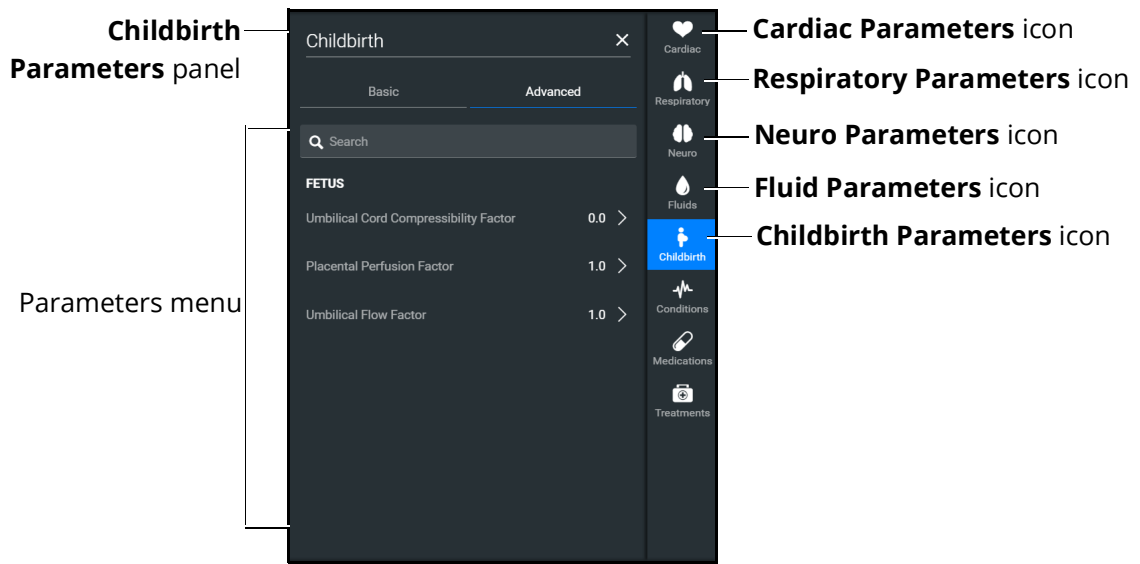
**Childbirth Parameters** panel

Parameters menu

Childbirth ×

Basic | Advanced

Search

FETUS

Umbilical Cord Compressibility Factor 0.0 >

Placental Perfusion Factor 1.0 >

Umbilical Flow Factor 1.0 >

Cardiac

Respiratory

Neuro

Fluids

Childbirth

Conditions

Medications

Treatments

**Cardiac Parameters** icon

**Respiratory Parameters** icon

**Neuro Parameters** icon

**Fluid Parameters** icon

**Childbirth Parameters** icon